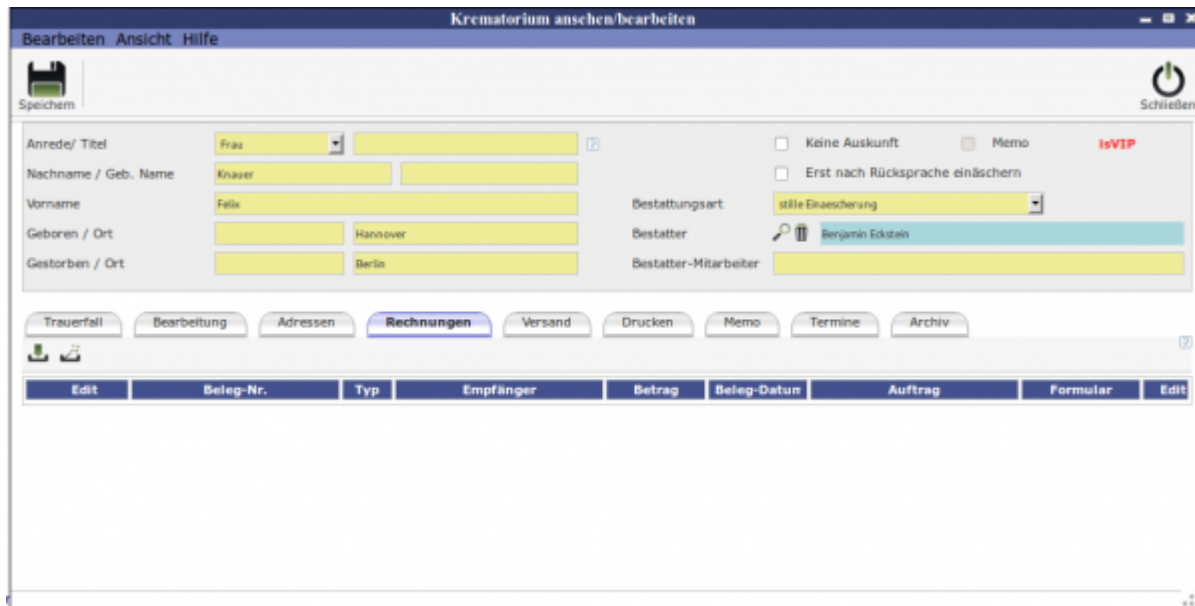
Krematorium ansehen/bearbeiten

Bearbeiten Ansicht Hilfe

Speichern

Schließen

Anrede/ Titel | Frau

Keine Auskunft | Memo | IsVIP

Nachname / Geb. Name | Knauer

Erst nach Rücksprache einäschern

Vorname | Felix

Bestattungsart | stille Einaescherung

Geboren / Ort | Hannover

Bestatter | Benjamin Eckstein

Gestorben / Ort | Berlin

Bestatter-Mitarbeiter

Trauerfall | Bearbeitung | Adressen | Rechnungen | Versand | Drucken | Memo | Termine | Archiv

| Edit | Beleg-Nr. | Typ | Empfänger | Betrag | Beleg-Datum | Auftrag | Formular | Edit |
|---|---|---|---|---|---|---|---|---|